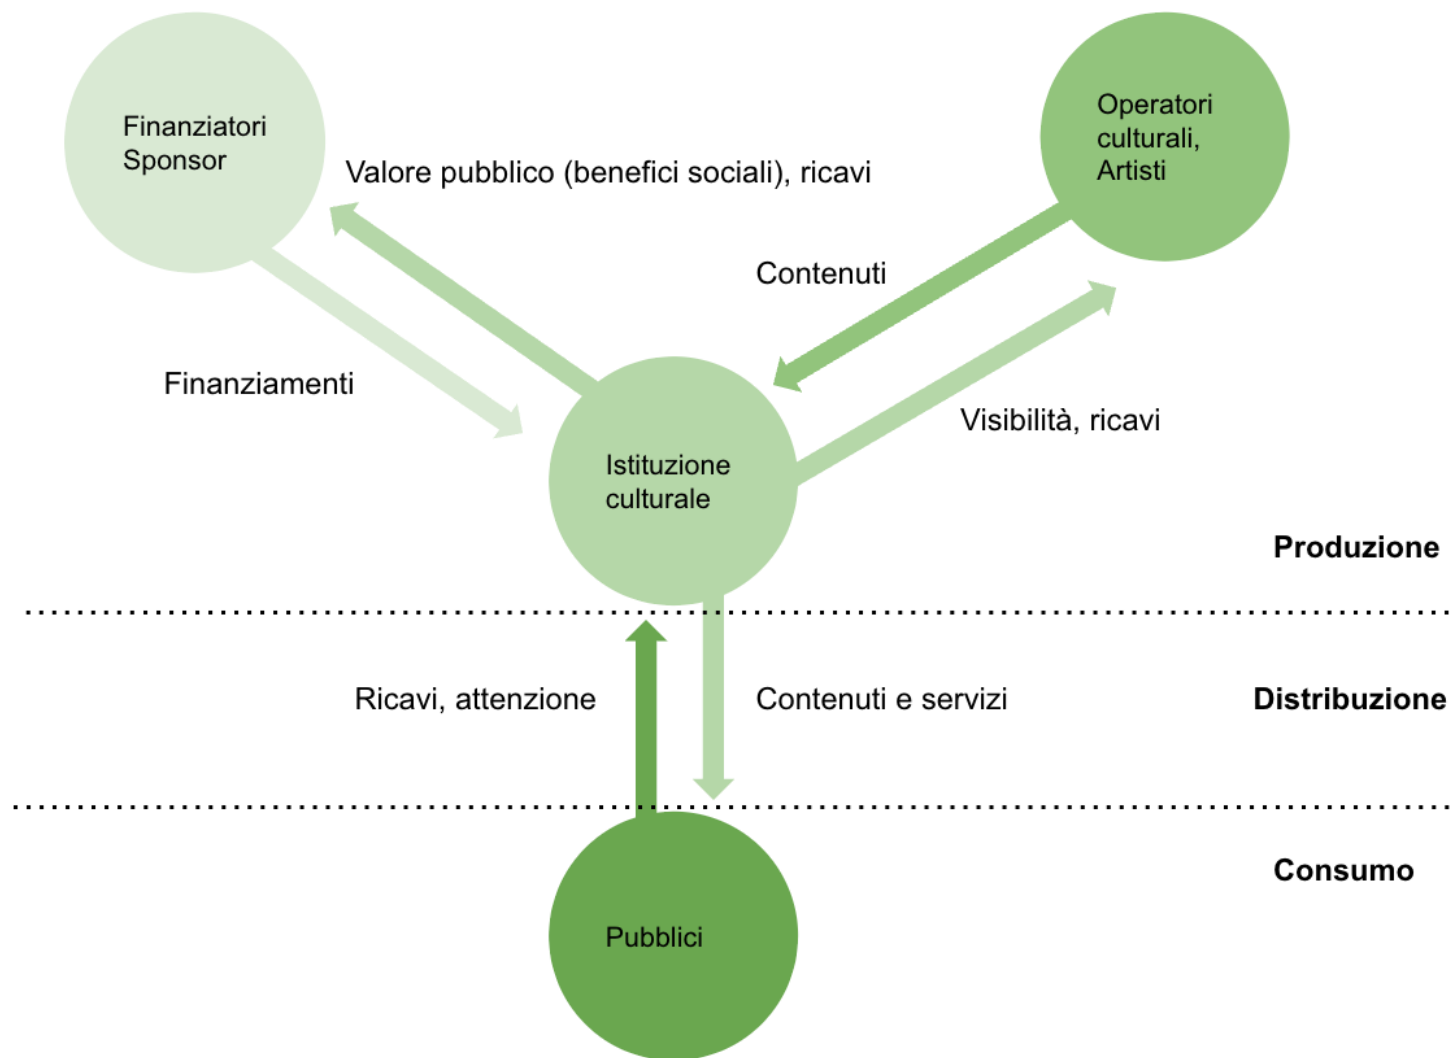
Finanziatori
Sponsor

Valore pubblico (benefici sociali), ricavi

Operatori
culturali,
Artisti

Contenuti

Finanziamenti

Visibilità, ricavi

Istituzione
culturale

Produzione

Ricavi, attenzione

Contenuti e servizi

Distribuzione

Consumo

Pubblici